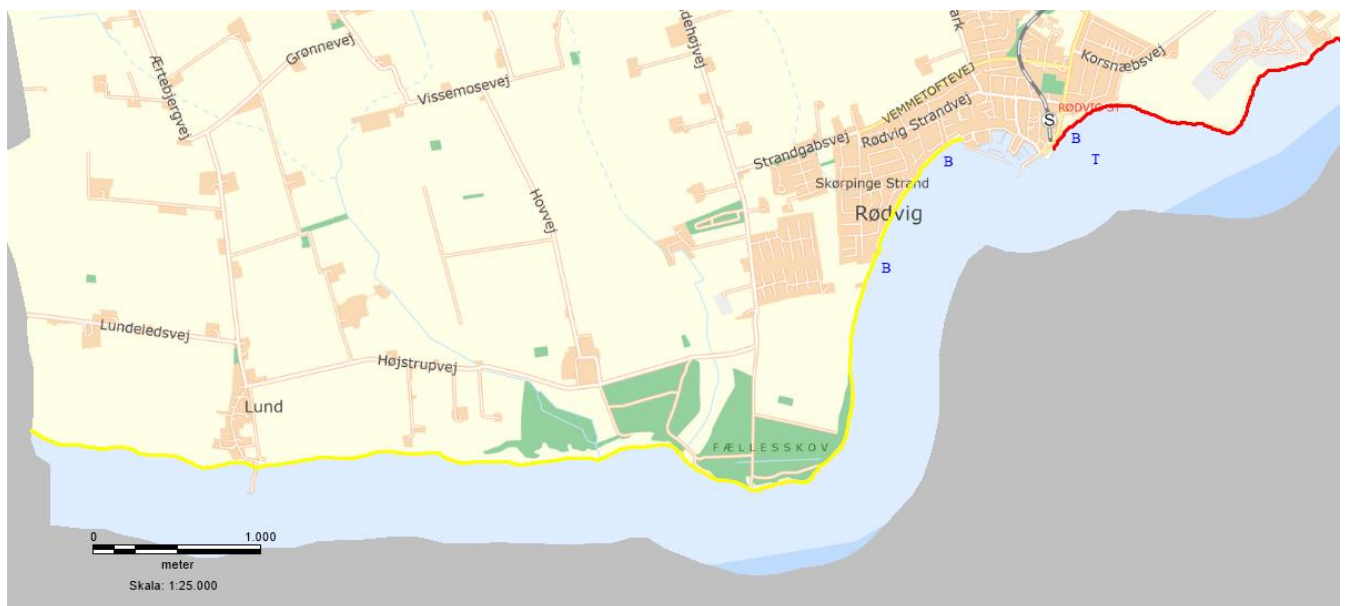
Grønnevej
Ærtebjergvej
Vissemosevej
dehøjvej
ark
Korsnæbsvej
VEMMETOFTEVEJ
Rødvig Strandvej
RØDVIG ST
S
B
T
Strandgabsvej
B
Skørpinge Strand
Hovvej
Rødvig
B
Lundeledsvej
Højstrupvej
Lund
FÆLLESSKOV
0
1.000
meter
Skala: 1:25.000